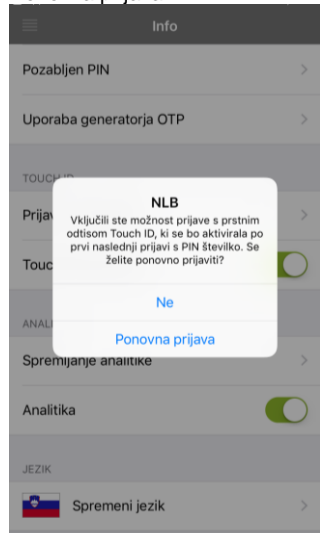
Info

Pozabljen PIN

Uporaba generatorja OTP

TOUCH ID

Prija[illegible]

Touc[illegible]

NLB
Vključili ste možnost prijave s prstnim odtisom Touch ID, ki se bo aktivirala po prvi naslednji prijavi s PIN številko. Se želite ponovno prijaviti?

Ne

Ponovna prijava

ANALI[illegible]

Spremljanje analitike

Analitika

JEZIK

Spremeni jezik